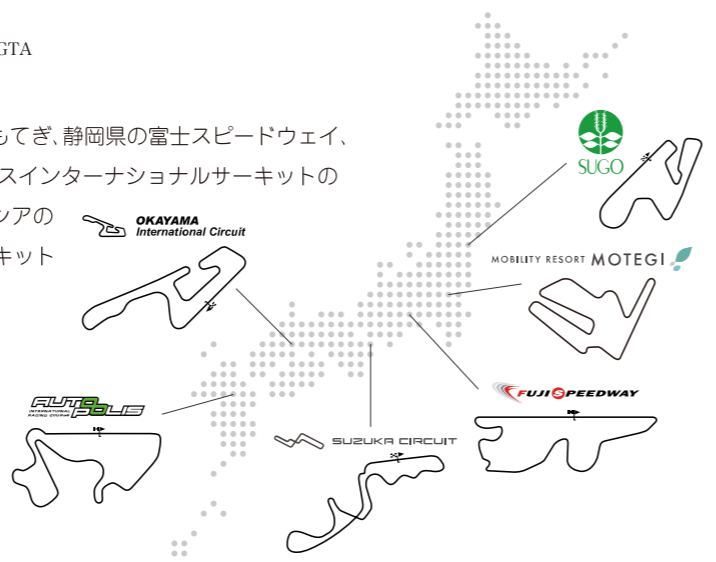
GTA

もてぎ、静岡県の富士スピードウェイ、
スインターナショナルサーキットの
ンアの
キット

SUGO

MOBILITY RESORT MOTEGI

OKAYAMA
International Circuit

AUTOPOLIS
INTERNATIONAL RACING COURSE

SUZUKA CIRCUIT

FUJI SPEEDWAY